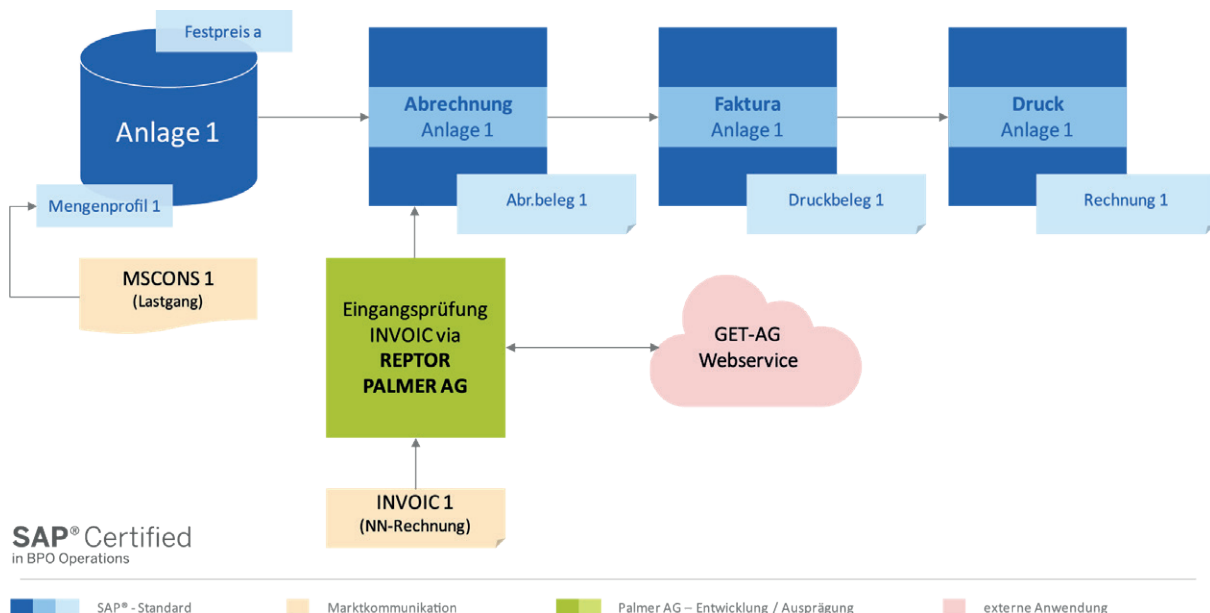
Festpreis a

Anlage 1

Mengenprofil 1

MSCONS 1
(Lastgang)

Abrechnung
Anlage 1

Abr.beleg 1

Faktura
Anlage 1

Druckbeleg 1

Druck
Anlage 1

Rechnung 1

Eingangsprüfung INVOIC via REPTOR PALMER AG

GET-AG Webservice

INVOIC 1
(NN-Rechnung)

SAP® Certified
in BPO Operations

SAP® - Standard

Marktkommunikation

Palmer AG – Entwicklung / Ausprägung

externe Anwendung